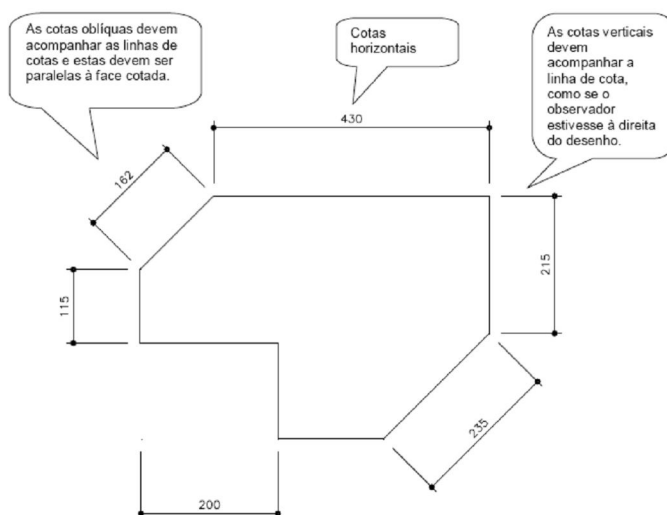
As cotas oblíquas devem acompanhar as linhas de cotas e estas devem ser paralelas à face cotada.

Cotas horizontais

As cotas verticais devem acompanhar a linha de cota, como se o observador estivesse à direita do desenho.

430

162

215

115

235

200